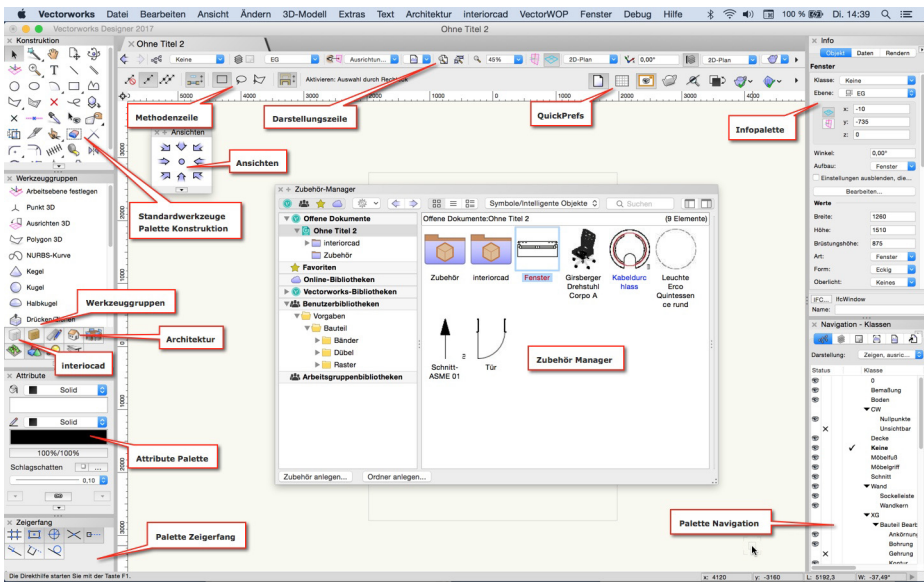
Vectorworks Datei Bearbeiten Ansicht Ändern 3D-Modell Extras Text Architektur interiorcad VectorWOP Fenster Debug Hilfe

100 % Di. 14:39

Vectorworks Designer 2017

Ohne Titel 2

Konstruktion

Ohne Titel 2

Keine

EG

Ausrichtun...

45%

3D-Plan

0,00°

2D-Plan

Aktivieren: Auswahl durch Rechteck

Methodenzeile

Darstellungszeile

QuickPrefs

Infopalette

Ansichten

Ansichten

Standardwerkzeuge Palette Konstruktion

Werkzeuggruppen

Arbeitsebene festlegen

Punkt 3D

Ausrichten 3D

Polygon 3D

NURBS-Kurve

Kegel

Kugel

Halbkugel

Drücken/Ziehen

Werkzeuggruppen

Architektur

interiocad

Attribute

Solid

Solid

100%/100%

Schlagschatten

0,10

Attribute Palette

Zeigerfang

Palette Zeigerfang

Die Direkthilfe starten Sie mit der Taste F1.

Zubehör-Manager

Symbole/Intelligente Objekte

Suchen

Offene Dokumente

Ohne Titel 2

interiorcad

Zubehör

Favoriten

Online-Bibliotheken

Vectorworks-Bibliotheken

Benutzerbibliotheken

Vorgaben

Bauteil

Bänder

Dübel

Raster

Arbeitsgruppenbibliotheken

Offene Dokumente:Ohne Titel 2

(9 Elemente)

Zubehör

interiorcad

Fenster

Girsberger Drehstuhl Corpo A

Kabeldurchlass

Leuchte Erco Quintessence rund

Schnitt-ASME 01

Tür

Zubehör Manager

Zubehör anlegen...

Ordner anlegen...

Info

Objekt

Daten

Rendern

Fenster

Klasse: Keine

Ebene: EG

x: -10

y: -735

z: 0

Winkel: 0,00°

Aufbau: Fenster

Einstellungen ausblenden, die...

Bearbeiten...

Werte

Breite: 1260

Höhe: 1510

Brüstungshöhe: 875

Art: Fenster

Form: Eckig

Oberlicht: Keines

IFC... IfcWindow

Name:

Navigation - Klassen

Darstellung: Zeigen, ausric...

Status

Klasse

0

Bemaßung

Boden

CW

Nullpunkte

Unsichtbar

Decke

Keine

Möbelfuß

Möbelgriff

Schnitt

Wand

Sockelleiste

Wandkern

XG

Bauteil Bearb

Ankörnung

Bohrung

Gehrung

Kontur

Palette Navigation

x: 4120

y: -3160

L: 5192,3

W: -37,49°